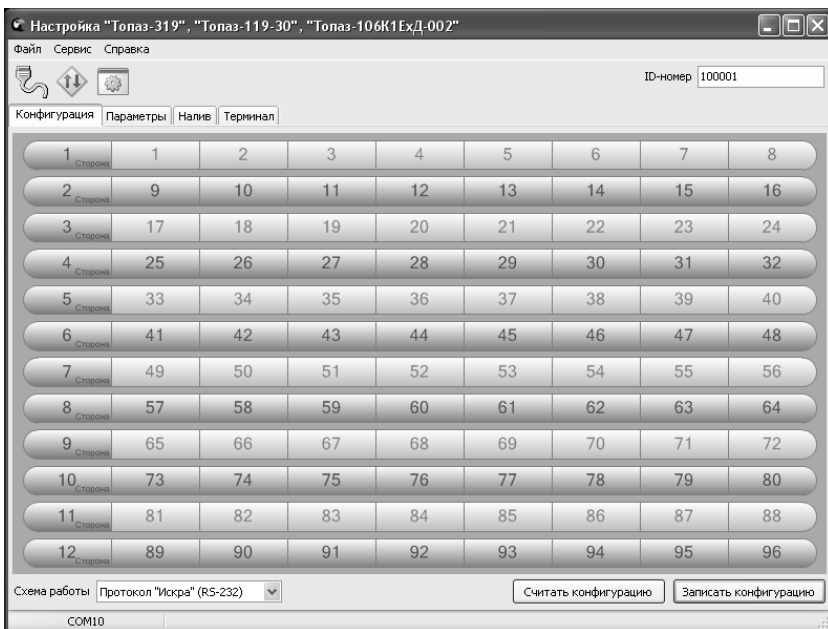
Настройка "Топаз-319", "Топаз-119-30", "Топаз-106К1ЕхД-002"

Файл Сервис Справка

ID-номер 100001

Конфигурация Параметры Налив Терминал

| | | | | | | | | |
|---|---|---|---|---|---|---|---|---|
| 1 Сторона | 1 | 2 | 3 | 4 | 5 | 6 | 7 | 8 |
| 2 Сторона | 9 | 10 | 11 | 12 | 13 | 14 | 15 | 16 |
| 3 Сторона | 17 | 18 | 19 | 20 | 21 | 22 | 23 | 24 |
| 4 Сторона | 25 | 26 | 27 | 28 | 29 | 30 | 31 | 32 |
| 5 Сторона | 33 | 34 | 35 | 36 | 37 | 38 | 39 | 40 |
| 6 Сторона | 41 | 42 | 43 | 44 | 45 | 46 | 47 | 48 |
| 7 Сторона | 49 | 50 | 51 | 52 | 53 | 54 | 55 | 56 |
| 8 Сторона | 57 | 58 | 59 | 60 | 61 | 62 | 63 | 64 |
| 9 Сторона | 65 | 66 | 67 | 68 | 69 | 70 | 71 | 72 |
| 10 Сторона | 73 | 74 | 75 | 76 | 77 | 78 | 79 | 80 |
| 11 Сторона | 81 | 82 | 83 | 84 | 85 | 86 | 87 | 88 |
| 12 Сторона | 89 | 90 | 91 | 92 | 93 | 94 | 95 | 96 |

Схема работы Протокол "Искра" (RS-232)

Считать конфигурацию Записать конфигурацию

COM10